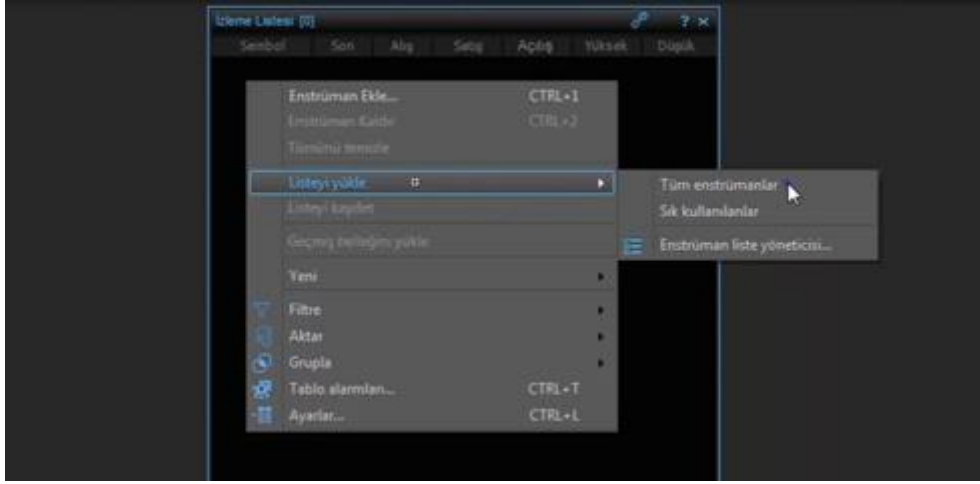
İzleme Listesi (0)

? ×

Sembol Son Alış Satış Açılış Yüksek Düşük

Enstrüman Ekle... CTRL+1

Enstrüman Kaldır CTRL+2

Tümünü temizle

Listeyi yükle

Listeyi kaydet

Geçmiş bağlamı yükle

Yeni

Filtre

Aktar

Grupla

Tablo alarmları... CTRL+T

Ayarlar... CTRL+L

Tüm enstrümanlar

Sık kullanılanlar

Enstrüman liste yöneticisi...